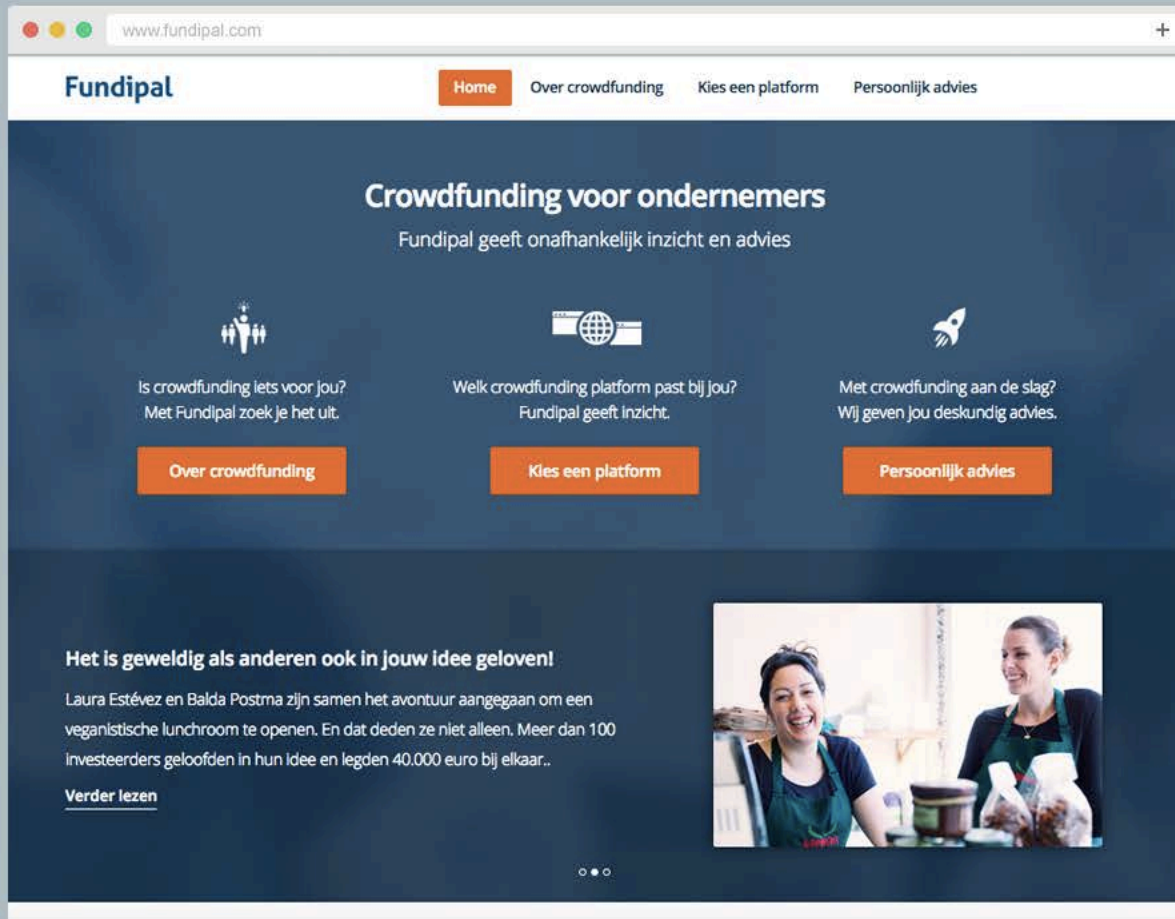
www.fundipal.com

+

Fundipal

Home Over crowdfunding Kies een platform Persoonlijk advies

Crowdfunding voor ondernemers

Fundipal geeft onafhankelijk inzicht en advies

Is crowdfunding iets voor jou?
Met Fundipal zoek je het uit.

Over crowdfunding

Welk crowdfunding platform past bij jou?
Fundipal geeft inzicht.

Kies een platform

Met crowdfunding aan de slag?
Wij geven jou deskundig advies.

Persoonlijk advies

Het is geweldig als anderen ook in jouw idee geloven!

Laura Estévez en Balda Postma zijn samen het avontuur aangegaan om een veganistische lunchroom te openen. En dat deden ze niet alleen. Meer dan 100 investeerders geloofden in hun idee en legden 40.000 euro bij elkaar..

Verder lezen